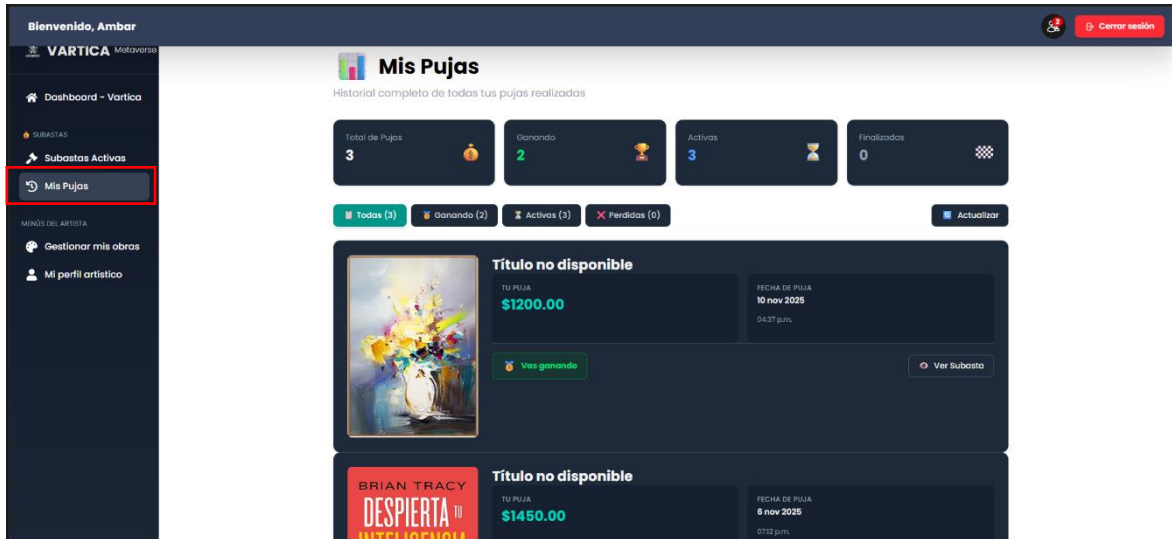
Bienvenido, Ambar

Cerrar sesión

VARTICA Metaverso

Dashboard - Vartica

SUBASTAS

Subastas Activas

Mis Pujas

MENÚS DEL ARTISTA

Gestionar mis obras

Mi perfil artístico

Mis Pujas

Historial completo de todas tus pujas realizadas

| Total de Pujos | Ganando | Activas | Finalizadas |
|---|---|---|---|
| 3 | 2 | 3 | 0 |

Todas (3) Ganando (2) Activas (3) Perdidas (0)

Actualizar

Título no disponible

TU PUJA
$1200.00

FECHA DE PUJA
10 nov 2025
04:37 p.m.

Vas ganando

Ver Subasta

Título no disponible

BRIAN TRACY
DESPIERTA TU
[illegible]

TU PUJA
$1450.00

FECHA DE PUJA
6 nov 2025
07:32 p.m.